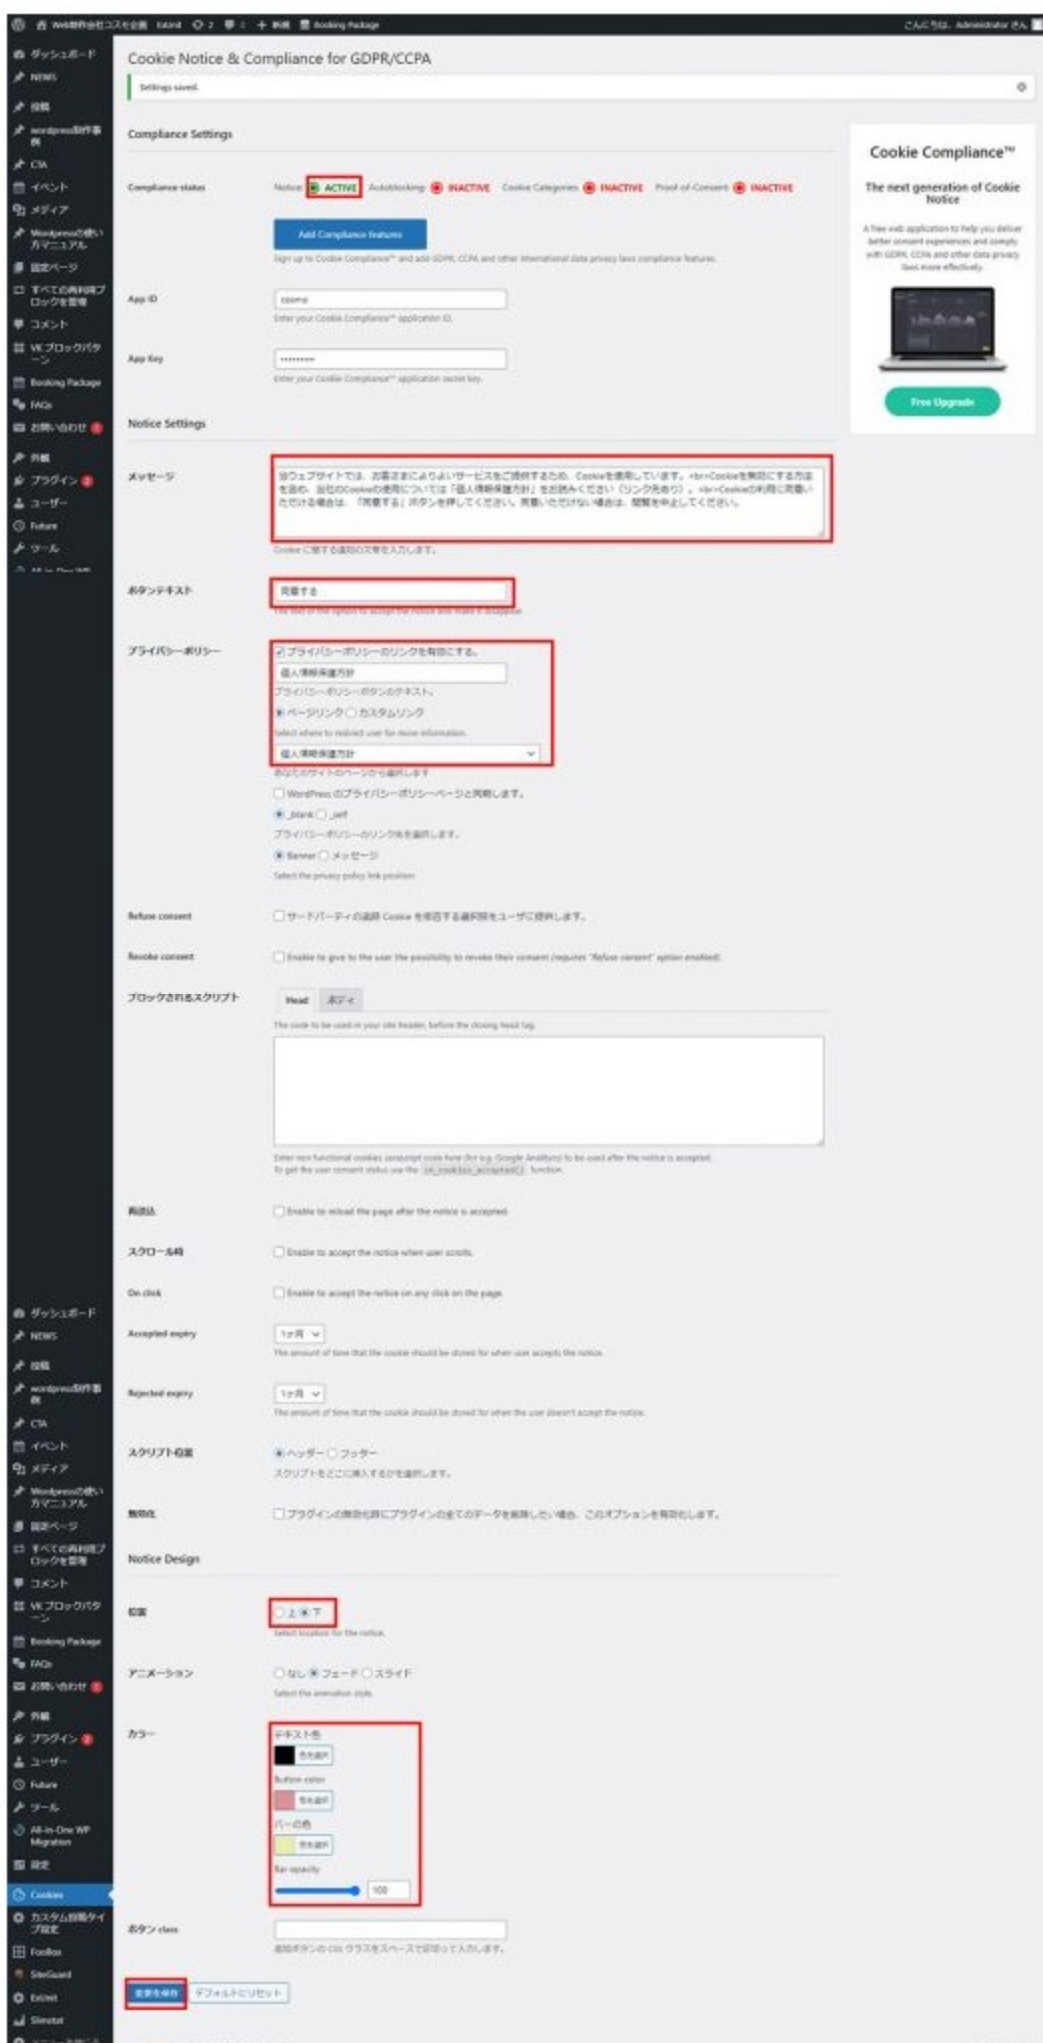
Cookie Notice & Compliance for GDPR/CCPA

Settings saved.

Compliance Settings

Compliance status  Notice: ACTIVE  Autoblocking: INACTIVE  Cookie Categories: INACTIVE  Proof-of-Consent: INACTIVE

Add Compliance features

Sign up to Cookie Compliance™ and add GDPR, CCPA and other international data privacy laws compliance features.

App ID
Enter your Cookie Compliance™ application ID.

App Key
Enter your Cookie Compliance™ application secret key.

Notice Settings

メッセージ
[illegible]
Cookie に関する通知の文章を入力します。

ボタンテキスト
同意する
The text of the option to accept the notice and make it disappear.

プライバシーポリシー
プライバシーポリシーのリンクを有効にする。
個人情報保護方針
プライバシーポリシーボタンのテキスト。
ページリンク カスタムリンク
Select where to redirect user for more information.
個人情報保護方針
あなたのサイトのページから選択します
WordPress のプライバシーポリシーページと同期します。
_blank _self
プライバシーポリシーのリンク先を選択します。
Banner メッセージ
Select the privacy policy link position.

Refuse consent  サードパーティの追跡 Cookie を拒否する選択肢をユーザーに提供します。

Revoke consent  Enable to give to the user the possibility to revoke their consent (requires "Refuse consent" option enabled).

ブロックされるスクリプト  Head  ボディ
The code to be used in your site header, before the closing head tag.
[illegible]

再読込  Enable to reload the page after the notice is accepted.

スクロール時  Enable to accept the notice when user scrolls.

On click  Enable to accept the notice on any click on the page.

Accepted expiry  1ヶ月
The amount of time that the cookie should be stored for when user accepts the notice.

Rejected expiry  1ヶ月
The amount of time that the cookie should be stored for when the user doesn't accept the notice.

スクリプト位置  ヘッダー フッター
スクリプトをどこに挿入するかを選択します。

無効化  プラグインの無効化時にプラグインの全てのデータを削除したい場合、このオプションを有効にします。

Notice Design

位置  上 下
Select location for the notice.

アニメーション  なし フェード スライド
Select the animation style.

カラー  テキスト色 色を選択  Button color 色を選択  バーの色 色を選択  Bar opacity 100

ボタン class
追加ボタンの CSS クラスをスペースで区切って入力します。

変更を保存  デフォルトにリセット

Cookie Compliance™
The next generation of Cookie Notice
A free web application to help you deliver better consent experiences and comply with GDPR, CCPA and other data privacy laws more effectively.
Free Upgrade

ダッシュボード NEWS 投稿 CTA イベント メディア 固定ページ コメント VK ブロックパターン Booking Package FAQs お問い合わせ 外観 プラグイン ユーザー Future ツール All-in-One WP Migration 設定 Cookies Toolbox SiteGuard Exlant Slimstat
こんにちは、Administrator さん